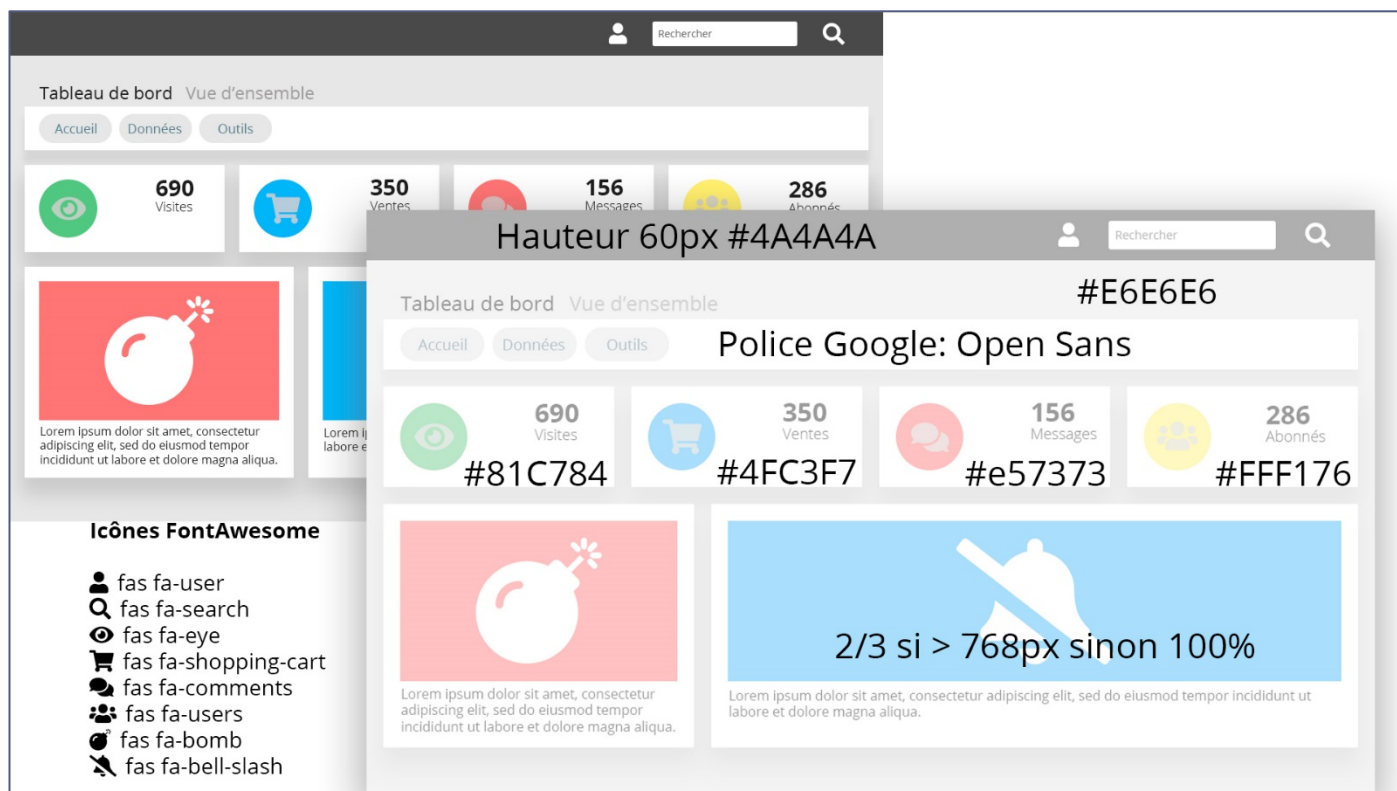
Rechercher

Tableau de bord Vue d'ensemble

Accueil Données Outils

690 Visites

350 Ventes

156 Messages

286 Abonnés

Lorem ipsum dolor sit amet, consectetur adipiscing elit, sed do eiusmod tempor incididunt ut labore et dolore magna aliqua.

Lorem ip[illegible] labore e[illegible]

Icônes FontAwesome

fas fa-user
fas fa-search
fas fa-eye
fas fa-shopping-cart
fas fa-comments
fas fa-users
fas fa-bomb
fas fa-bell-slash

Hauteur 60px #4A4A4A

Rechercher

Tableau de bord Vue d'ensemble

#E6E6E6

Accueil Données Outils

Police Google: Open Sans

690 Visites

#81C784

350 Ventes

#4FC3F7

156 Messages

#e57373

286 Abonnés

#FFF176

Lorem ipsum dolor sit amet, consectetur adipiscing elit, sed do eiusmod tempor incididunt ut labore et dolore magna aliqua.

2/3 si > 768px sinon 100%

Lorem ipsum dolor sit amet, consectetur adipiscing elit, sed do eiusmod tempor incididunt ut labore et dolore magna aliqua.